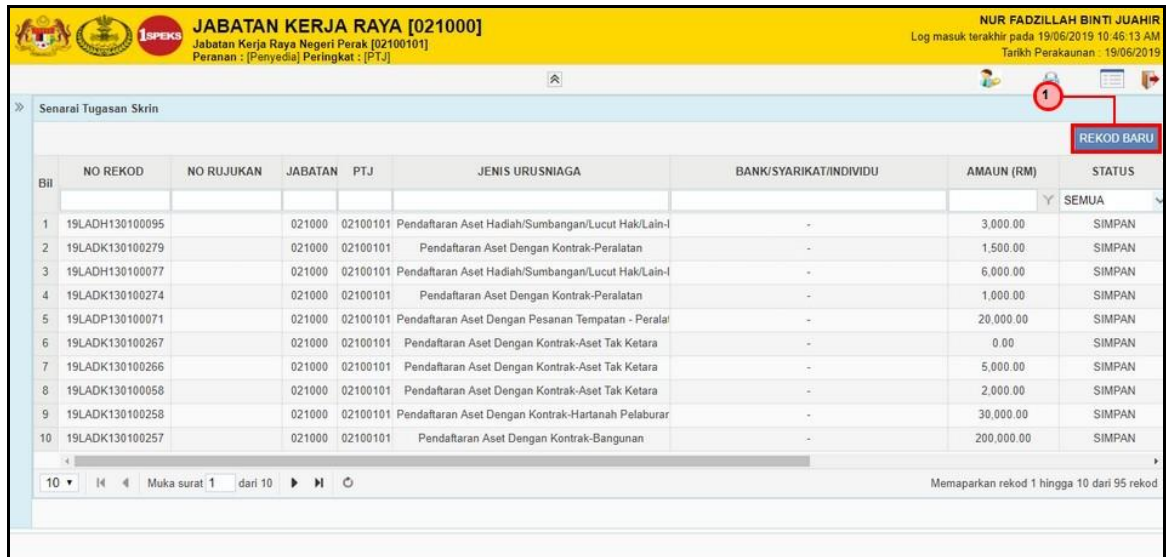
1SPEKS JABATAN KERJA RAYA [021000]
Jabatan Kerja Raya Negeri Perak [02100101]
Peranan : [Penyedia] Peringkat : [PTJ]

NUR FADZILLAH BINTI JUAHIR
Log masuk terakhir pada 19/06/2019 10:46:13 AM
Tarikh Perakaunan : 19/06/2019

Senarai Tugasan Skrin

1

REKOD BARU

| Bil | NO REKOD | NO RUJUKAN | JABATAN | PTJ | JENIS URUSNIAGA | BANK/SYARIKAT/INDIVIDU | AMAUN (RM) | STATUS |
|---|---|---|---|---|---|---|---|---|
| | | | | | | | | SEMUA |
| 1 | 19LADH130100095 | | 021000 | 02100101 | Pendaftaran Aset Hadiah/Sumbangan/Lucut Hak/Lain-l | - | 3,000.00 | SIMPAN |
| 2 | 19LADK130100279 | | 021000 | 02100101 | Pendaftaran Aset Dengan Kontrak-Peralatan | - | 1,500.00 | SIMPAN |
| 3 | 19LADH130100077 | | 021000 | 02100101 | Pendaftaran Aset Hadiah/Sumbangan/Lucut Hak/Lain-l | - | 6,000.00 | SIMPAN |
| 4 | 19LADK130100274 | | 021000 | 02100101 | Pendaftaran Aset Dengan Kontrak-Peralatan | - | 1,000.00 | SIMPAN |
| 5 | 19LADP130100071 | | 021000 | 02100101 | Pendaftaran Aset Dengan Pesanan Tempatan - Peralat | - | 20,000.00 | SIMPAN |
| 6 | 19LADK130100267 | | 021000 | 02100101 | Pendaftaran Aset Dengan Kontrak-Aset Tak Ketara | - | 0.00 | SIMPAN |
| 7 | 19LADK130100266 | | 021000 | 02100101 | Pendaftaran Aset Dengan Kontrak-Aset Tak Ketara | - | 5,000.00 | SIMPAN |
| 8 | 19LADK130100058 | | 021000 | 02100101 | Pendaftaran Aset Dengan Kontrak-Aset Tak Ketara | - | 2,000.00 | SIMPAN |
| 9 | 19LADK130100258 | | 021000 | 02100101 | Pendaftaran Aset Dengan Kontrak-Hartanah Pelaburan | - | 30,000.00 | SIMPAN |
| 10 | 19LADK130100257 | | 021000 | 02100101 | Pendaftaran Aset Dengan Kontrak-Bangunan | - | 200,000.00 | SIMPAN |

10 Muka surat 1 dari 10

Memaparkan rekod 1 hingga 10 dari 95 rekod